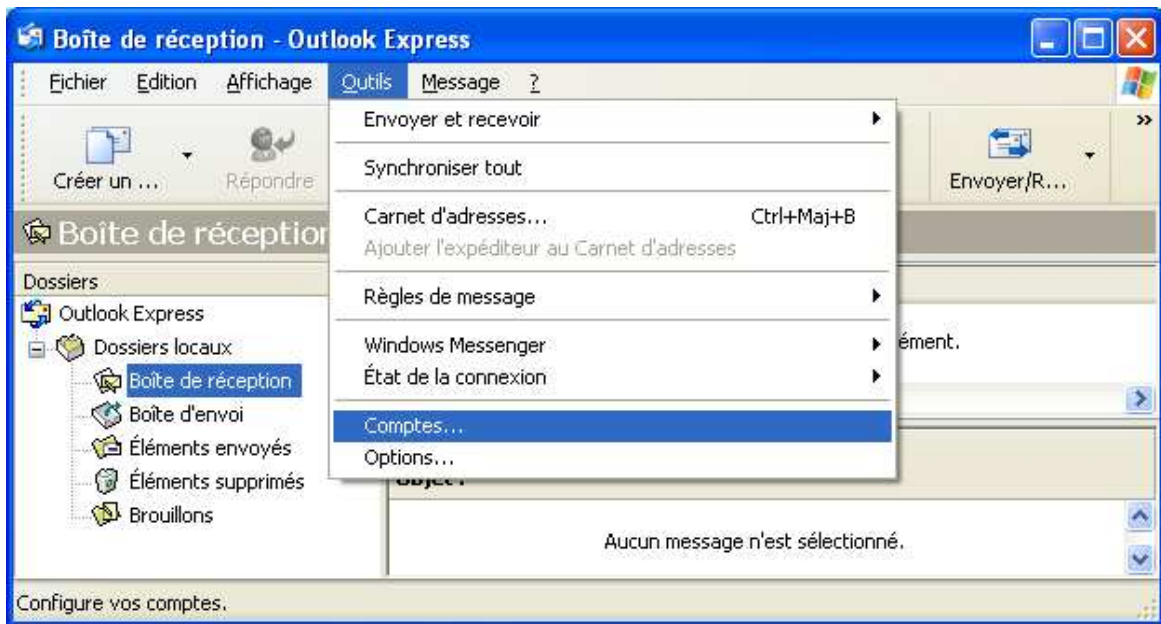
Boîte de réception - Outlook Express

Fichier Edition Affichage Outils Message ?

Créer un ... Répondre

Envoyer/R...

Boîte de réception

Dossiers

Outlook Express
Dossiers locaux
Boîte de réception
Boîte d'envoi
Éléments envoyés
Éléments supprimés
Brouillons

Envoyer et recevoir
Synchroniser tout
Carnet d'adresses... Ctrl+Maj+B
Ajouter l'expéditeur au Carnet d'adresses
Règles de message
Windows Messenger
État de la connexion
Comptes...
Options...

élément.

Objet :

Aucun message n'est sélectionné.

Configure vos comptes.